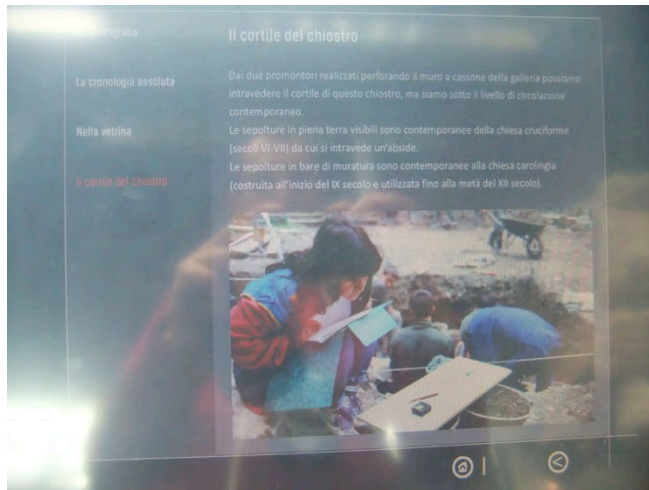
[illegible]grafia

La cronologia assoluta

Nella vetrina

Il cortile del chiostro

Il cortile del chiostro

Dai due promontori realizzati perforando il muro a cassone della galleria possiamo intravedere il cortile di questo chiostro, ma siamo sotto il livello di circolazione contemporaneo.
Le sepolture in piena terra visibili sono contemporanee della chiesa cruciforme (secoli VI-VII) da cui si intravede un'abside.
Le sepolture in bare di muratura sono contemporanee alla chiesa carolingia (costruita all'inizio del IX secolo e utilizzata fino alla metà del XII secolo).